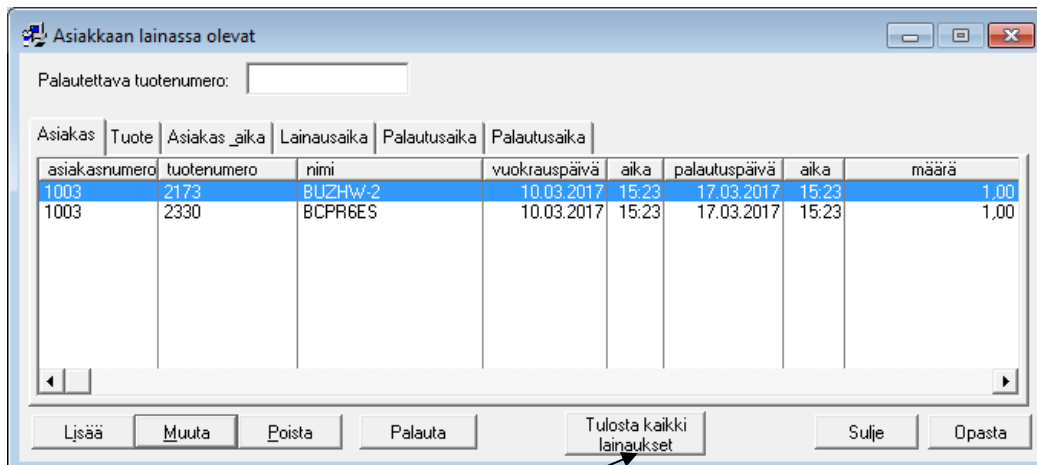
Asiakkaan lainassa olevat

Palautettava tuotenumero:

Asiakas | Tuote | Asiakas _aika | Lainausaika | Palautusaika | Palautusaika

| asiakasnumero | tuotenumero | nimi | vuokrauspäivä | aika | palautuspäivä | aika | määrä |
|---|---|---|---|---|---|---|---|
| 1003 | 2173 | BUZHW-2 | 10.03.2017 | 15:23 | 17.03.2017 | 15:23 | 1,00 |
| 1003 | 2330 | BCPR6ES | 10.03.2017 | 15:23 | 17.03.2017 | 15:23 | 1,00 |

Lisää | Muuta | Poista | Palauta | Tulosta kaikki lainaukset | Sulje | Opasta